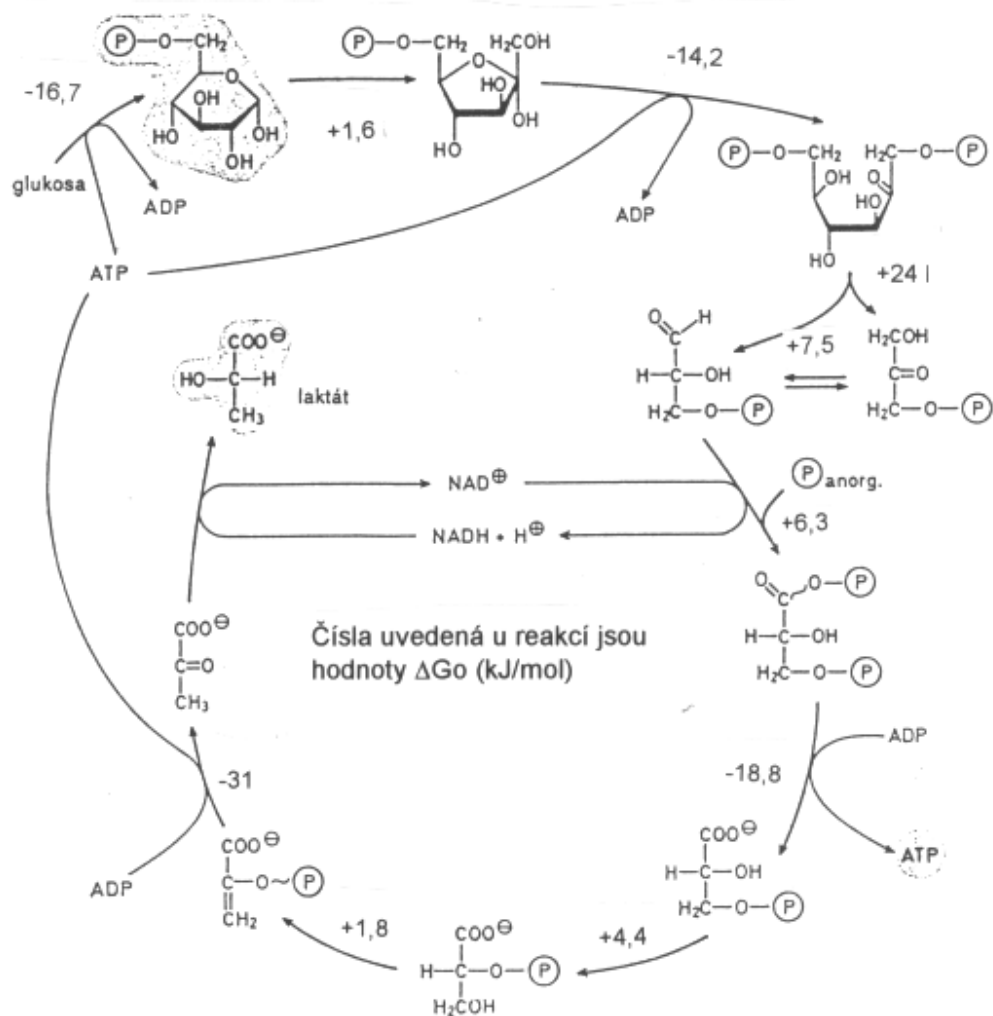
P—O—CH₂

OH OH HO OH OH

-16,7

glukosa

ADP

ATP

+1,6

P—O—CH₂ H₂COH

HO OH HO

-14,2

ADP

P—O—CH₂ H₂C—O—P

OH O HO HO

+24 I

+7,5

O H

H—C—OH

H₂C—O—P

H₂COH

C=O

H₂C—O—P

$COO^{\ominus}$

HO—C—H

CH₃

laktát

$NAD^{\oplus}$

$NADH + H^{\oplus}$

P anorg.

+6,3

O O—P

C

H—C—OH

H₂C—O—P

Čísla uvedená u reakcí jsou hodnoty ΔGo (kJ/mol)

$COO^{\ominus}$

C=O

CH₃

-31

ADP

$COO^{\ominus}$

C—O~P

CH₂

+1,8

$COO^{\ominus}$

H—C—O—P

H₂COH

+4,4

$COO^{\ominus}$

H—C—OH

H₂C—O—P

-18,8

ADP

ATP